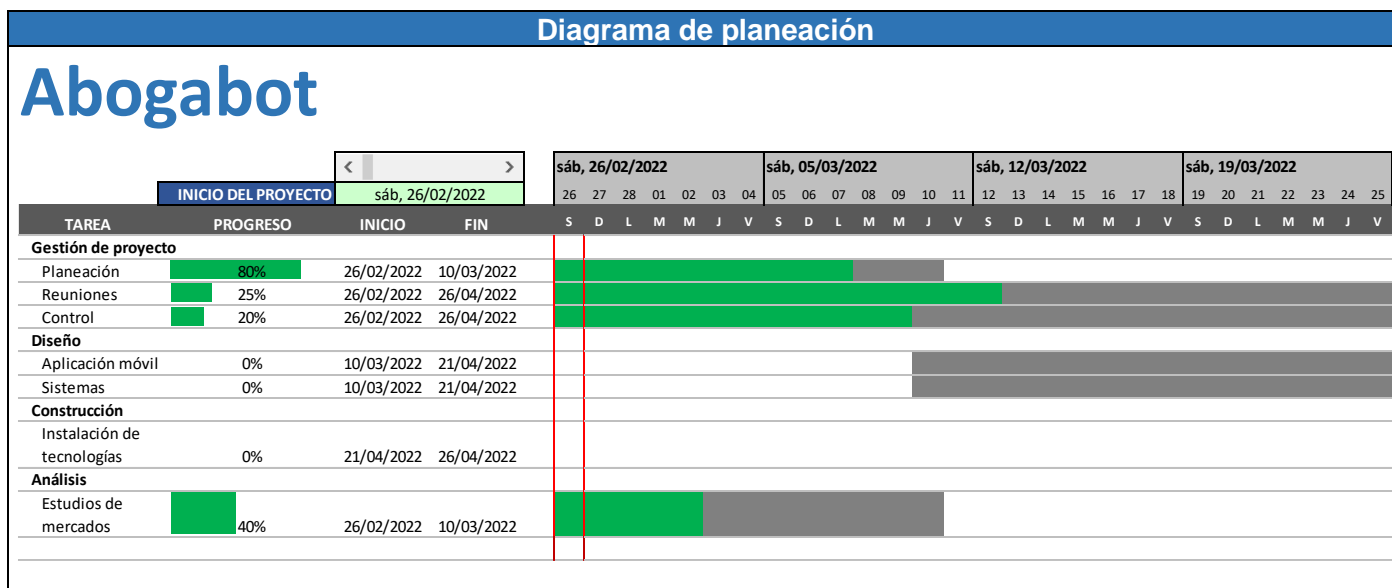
Diagrama de planeación

Abogabot

INICIO DEL PROYECTO sáb, 26/02/2022

| | | | | sáb, 26/02/2022 | sáb, 05/03/2022 | sáb, 12/03/2022 | sáb, 19/03/2022 |
|---|---|---|---|---|---|---|---|
| | | | | 26 27 28 01 02 03 04 | 05 06 07 08 09 10 11 | 12 13 14 15 16 17 18 | 19 20 21 22 23 24 25 |
| TAREA | PROGRESO | INICIO | FIN | S D L M M J V | S D L M M J V | S D L M M J V | S D L M M J V |
| Gestión de proyecto | | | | | | | |
| Planeación | 80% | 26/02/2022 | 10/03/2022 | | | | |
| Reuniones | 25% | 26/02/2022 | 26/04/2022 | | | | |
| Control | 20% | 26/02/2022 | 26/04/2022 | | | | |
| Diseño | | | | | | | |
| Aplicación móvil | 0% | 10/03/2022 | 21/04/2022 | | | | |
| Sistemas | 0% | 10/03/2022 | 21/04/2022 | | | | |
| Construcción | | | | | | | |
| Instalación de tecnologías | 0% | 21/04/2022 | 26/04/2022 | | | | |
| Análisis | | | | | | | |
| Estudios de mercados | 40% | 26/02/2022 | 10/03/2022 | | | | |